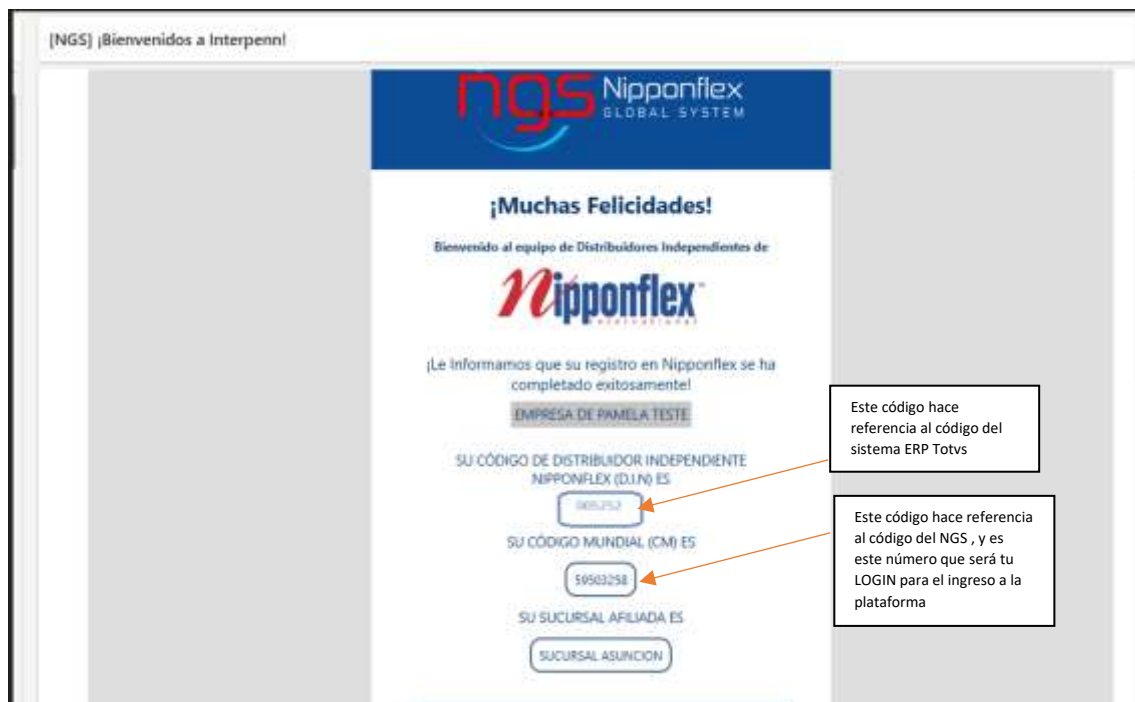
[NGS] ¡Bienvenidos a Interpenn!

NGS Nipponflex GLOBAL SYSTEM

¡Muchas Felicidades!

Bienvenido al equipo de Distribuidores Independientes de

Nipponflex

¡Le Informamos que su registro en Nipponflex se ha completado exitosamente!

EMPRESA DE PAMELA TESTE

SU CÓDIGO DE DISTRIBUIDOR INDEPENDIENTE NIPPONFLEX (D.I.N) ES

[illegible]

SU CÓDIGO MUNDIAL (CM) ES

59503258

SU SUCURSAL AFILIADA ES

SUCURSAL ASUNCION

Este código hace referencia al código del sistema ERP Totvs

Este código hace referencia al código del NGS , y es este número que será tu LOGIN para el ingreso a la plataforma